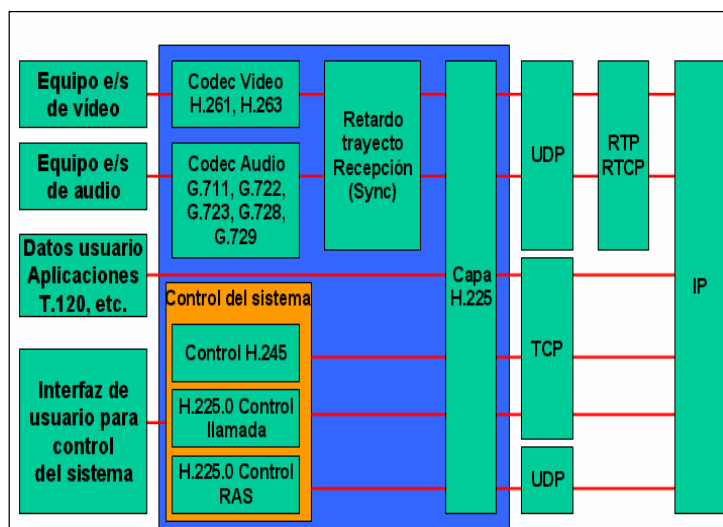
Equipo e/s de vídeo

Equipo e/s de audio

Datos usuario Aplicaciones T.120, etc.

Interfaz de usuario para control del sistema

Codec Video H.261, H.263

Codec Audio G.711, G.722, G.723, G.728, G.729

Retardo trayecto Recepción (Sync)

Control del sistema

Control H.245

H.225.0 Control llamada

H.225.0 Control RAS

Capa H.225

UDP

RTP RTCP

TCP

UDP

IP